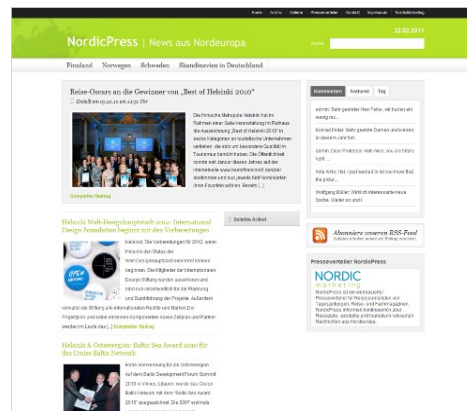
Home Archiv Galerie Presseverteiler Kontakt Impressum Sitemap

NordicPress | News aus Nordeuropa

22.02.2011

Suche

Finnland Norwegen Schweden Skandinavien in Deutschland

Reise-Oscars an die Gewinner von „Best of Helsinki 2010"

Erstellt am 05.02.10 um 14:51 Uhr

Die finnische Metropole Helsinki hat im Rahmen einer Gala-Veranstaltung im Rathaus die Auszeichnung „Best of Helsinki 2010" in sechs Kategorien an touristische Unternehmen verliehen, die sich um besondere Qualität im Tourismus bemüht haben. Die Öffentlichkeit konnte seit Januar dieses Jahres auf der Internetseite www.bestofhelsinki.com/der ihre Favoriten wählen. Bereits [...]

Kompletter Beitrag

Beliebte Artikel

Helsinki Weltdesignhauptstadt 2012: International Design Foundation beginnt mit den Vorbereitungen

Helsinki. Die Vorbereitungen für 2012, wenn Helsinki den Status der Weltdesignhauptstadt innehaben wird, beginnen. Die Mitglieder der internationalen Design Stiftung wurden ausgewählt und sind nun verantwortlich für die Planung und Durchführung der Projekte. Außerdem wird die Stiftung alle internationalen Projekte und Marketing-Projekte und werden weitere Komponenten sowie Zeitplan und Partner werden im Laufe des [...] Kompletter Beitrag

Helsinki & Ostseeregion: Baltic Sea Award 2010 für das Cruise Baltic Network

Helsinki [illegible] auf dem Baltic Development Forum Summit 2010 in Vilnius, Litauen, wurde das Cruise Baltic-Netzwerk mit dem "Baltic Sea Award 2010" ausgezeichnet. Die 2007 erstmals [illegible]

Kommentare Features Tag

admin: Sehr geehrter Herr Fahr, wir haben ein wenig rec...

Konrad Fetter: Sehr geehrte Damen und Herren, in diesem Jahr hat ...

admin: Dear Professor Veli-Aho, we are happy to ...

Anke Arka: Hei, I just wanted to let you know that the pictur...

Wolfgang Müller: Wirklich interessante neue Sache. Weiter so und ...

Abonniere unseren RSS-Feed

Presseverteiler NordicPress

NORDIC marketing

NordicPress ist ein exklusiver Presseverteiler für Pressejournalisten von Tageszeitungen, Reise- und Fachmagazinen. NordicPress informiert kontinuierlich über Reiseziele, preiswerte und touristisch relevante Nachrichten aus Nordeuropa.